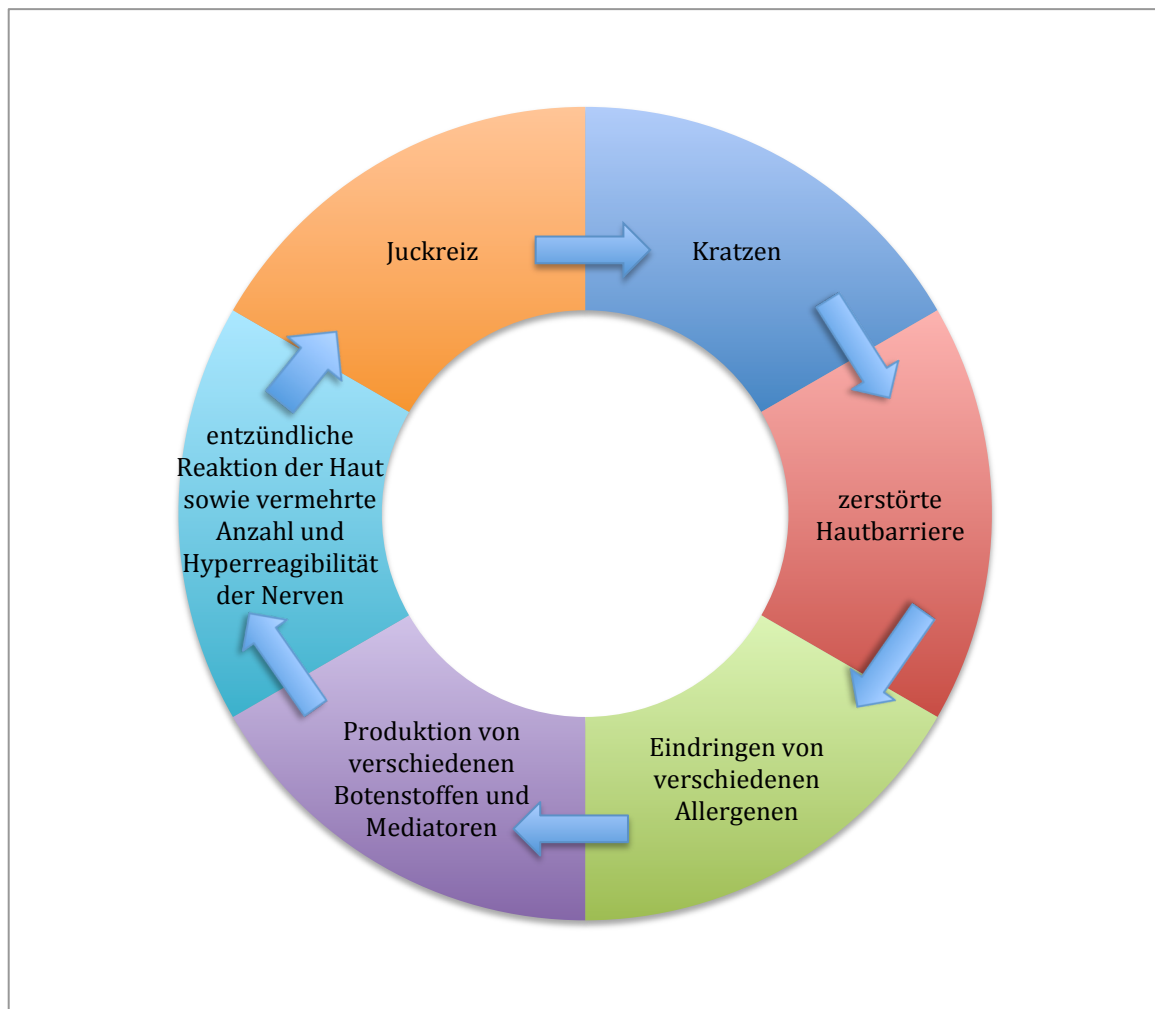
Juckreiz

Kratzen

zerstörte Hautbarriere

Eindringen von verschiedenen Allergenen

Produktion von verschiedenen Botenstoffen und Mediatoren

entzündliche Reaktion der Haut sowie vermehrte Anzahl und Hyperreagibilität der Nerven